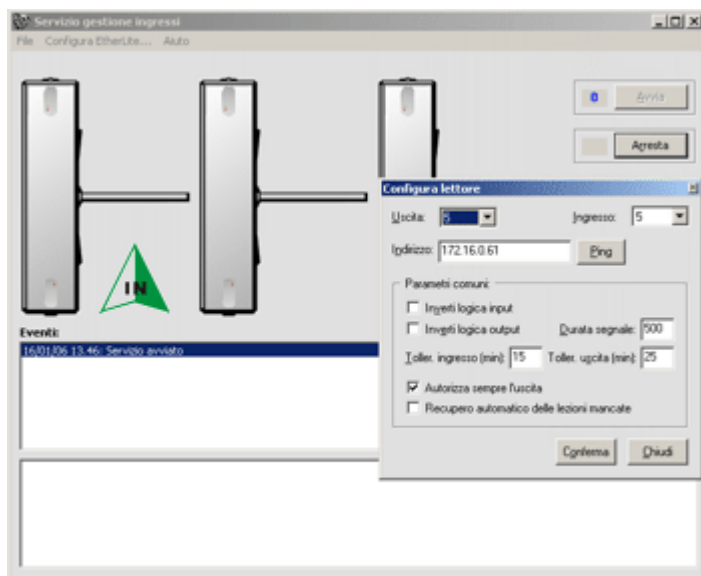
Servizio gestione ingressi

File Configura EtherLite... Aiuto

0 Avvia

Arresta

IN

Eventi:

16/01/06 13.46: Servizio avviato

Configura lettore

Uscita: 6

Ingresso: 5

Indirizzo: 172.16.0.61

Ping

Parametri comuni

Inverti logica input

Inverti logica output

Durata segnale: 500

Toller. ingresso (min): 15

Toller. uscita (min): 25

Autorizza sempre l'uscita

Recupero automatico delle lezioni mancate

Conferma

Chiudi